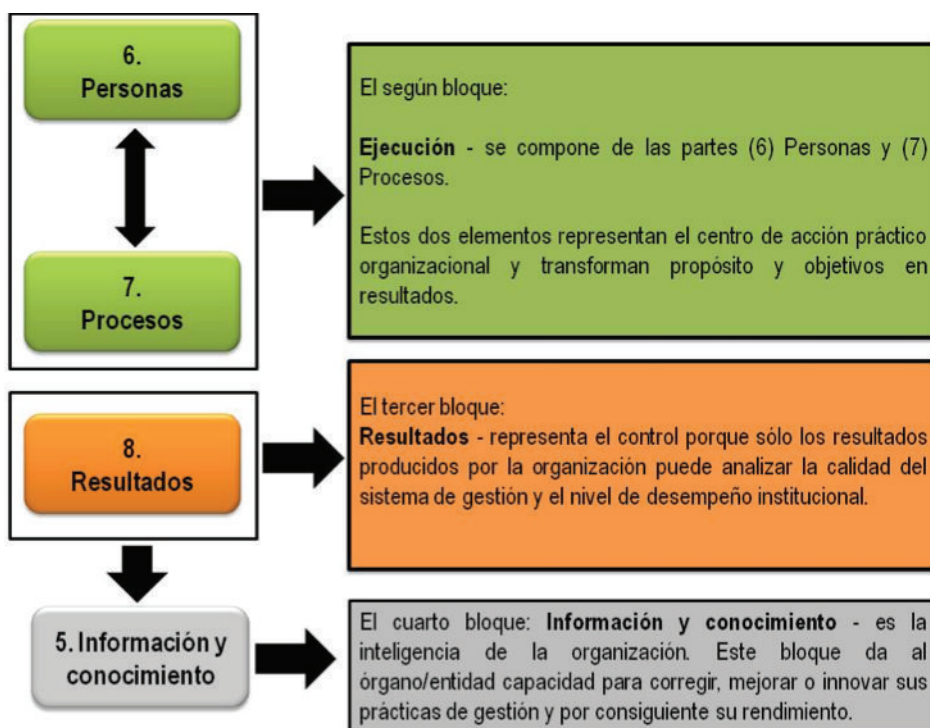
6.
Personas

7.
Procesos

El según bloque:

**Ejecución** - se compone de las partes (6) Personas y (7) Procesos.

Estos dos elementos representan el centro de acción práctico organizacional y transforman propósito y objetivos en resultados.

8.
Resultados

El tercer bloque:
**Resultados** - representa el control porque sólo los resultados producidos por la organización puede analizar la calidad del sistema de gestión y el nivel de desempeño institucional.

5. Información y conocimiento

El cuarto bloque: **Información y conocimiento** - es la inteligencia de la organización. Este bloque da al órgano/entidad capacidad para corregir, mejorar o innovar sus prácticas de gestión y por consiguiente su rendimiento.